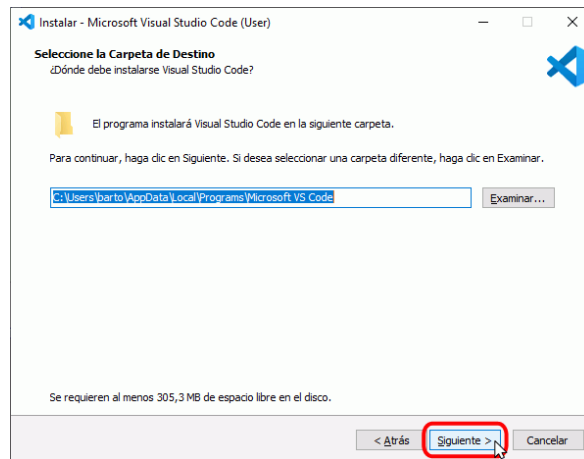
Instalar - Microsoft Visual Studio Code (User)

Seleccione la Carpeta de Destino
¿Dónde debe instalarse Visual Studio Code?

El programa instalará Visual Studio Code en la siguiente carpeta.

Para continuar, haga clic en Siguiente. Si desea seleccionar una carpeta diferente, haga clic en Examinar.

C:\Users\barto\AppData\Local\Programs\Microsoft VS Code

Examinar...

Se requieren al menos 305,3 MB de espacio libre en el disco.

< Atrás

Siguiente >

Cancelar